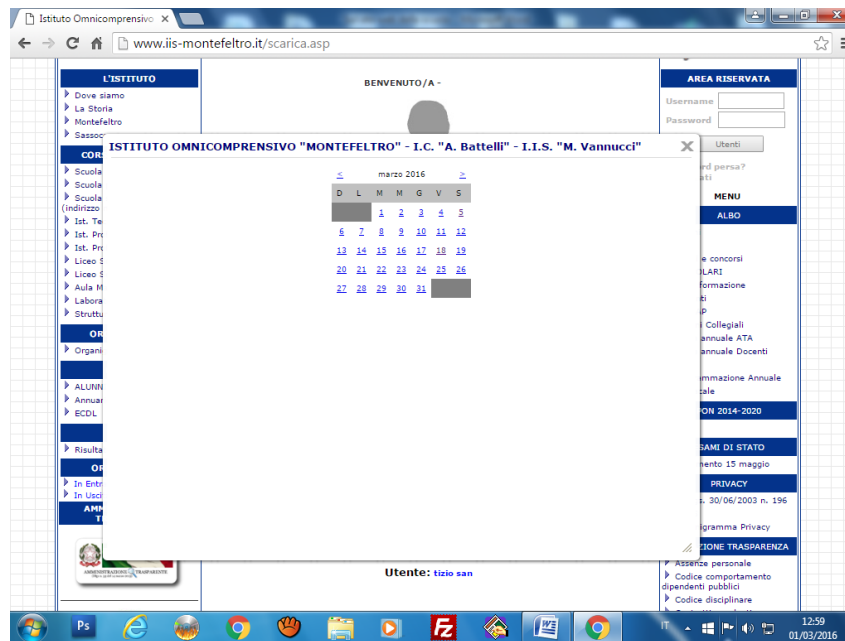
Istituto Omnicomprensivo ×

www.iis-montefeltro.it/scarica.asp

L'ISTITUTO
Dove siamo
La Storia
Montefeltro
Sassoc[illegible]

CORS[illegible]
Scuola
Scuola
Scuola
(indirizzo
Ist. Te
Ist. Pr
Ist. Pr
Liceo S
Liceo S
Aula M
Labora
Struttu

OR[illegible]
Organi

ALUNN
Annuar
ECDL

Risulta

OR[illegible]
In Entr
In Usci
AMM
T

BENVENUTO/A -

Utente: tizio san

AREA RISERVATA
Username
Password
Utenti
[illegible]rd persa?
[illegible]ati
MENU
ALBO
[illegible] e concorsi
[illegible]OLARI
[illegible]formazione
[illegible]ti
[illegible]P
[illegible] Collegiali
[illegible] annuale ATA
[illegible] annuale Docenti
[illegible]mmazione Annuale
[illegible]cale
PON 2014-2020
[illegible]SAMI DI STATO
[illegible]mento 15 maggio
PRIVACY
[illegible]s. 30/06/2003 n. 196
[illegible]gramma Privacy
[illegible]ZIONE TRASPARENZA
Assenze personale
Codice comportamento dipendenti pubblici
Codice disciplinare

ISTITUTO OMNICOMPRENSIVO "MONTEFELTRO" - I.C. "A. Battelli" - I.I.S. "M. Vannucci"

< marzo 2016 >

| D | L | M | M | G | V | S |
|---|---|---|---|---|---|---|
| | | 1 | 2 | 3 | 4 | 5 |
| 6 | 7 | 8 | 9 | 10 | 11 | 12 |
| 13 | 14 | 15 | 16 | 17 | 18 | 19 |
| 20 | 21 | 22 | 23 | 24 | 25 | 26 |
| 27 | 28 | 29 | 30 | 31 | | |

IT 12:59 01/03/2016